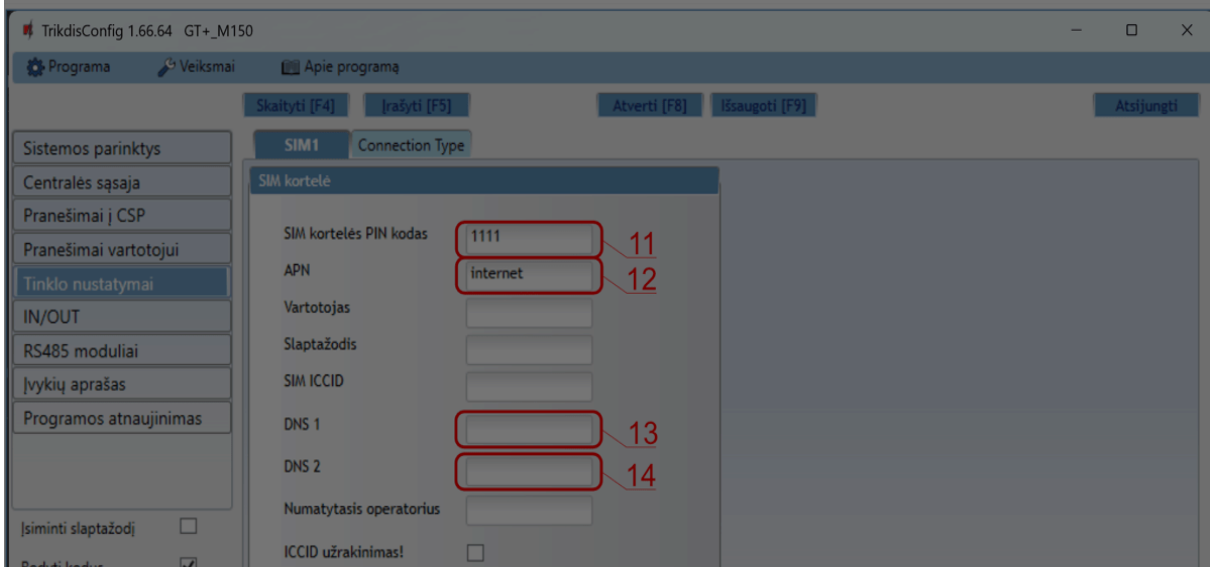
TrikdisConfig 1.66.64 GT+_M150

Programa
Veiksmai
Apie programą

Skaityti [F4]
Įrašyti [F5]
Atverti [F8]
Išsaugoti [F9]
Atsijungti

Sistemos parinktys
Centralės sąsaja
Pranešimai į CSP
Pranešimai vartotojui
Tinklo nustatymai
IN/OUT
RS485 moduliai
Įvykių aprašas
Programos atnaujinimas

Įsiminti slaptažodį
Rodyti kodus

SIM1
Connection Type

SIM kortelė

SIM kortelės PIN kodas 1111
11
APN internet
12
Vartotojas
Slaptažodis
SIM ICCID
DNS 1
13
DNS 2
14
Numatytasis operatorius
ICCID užrakinimas!